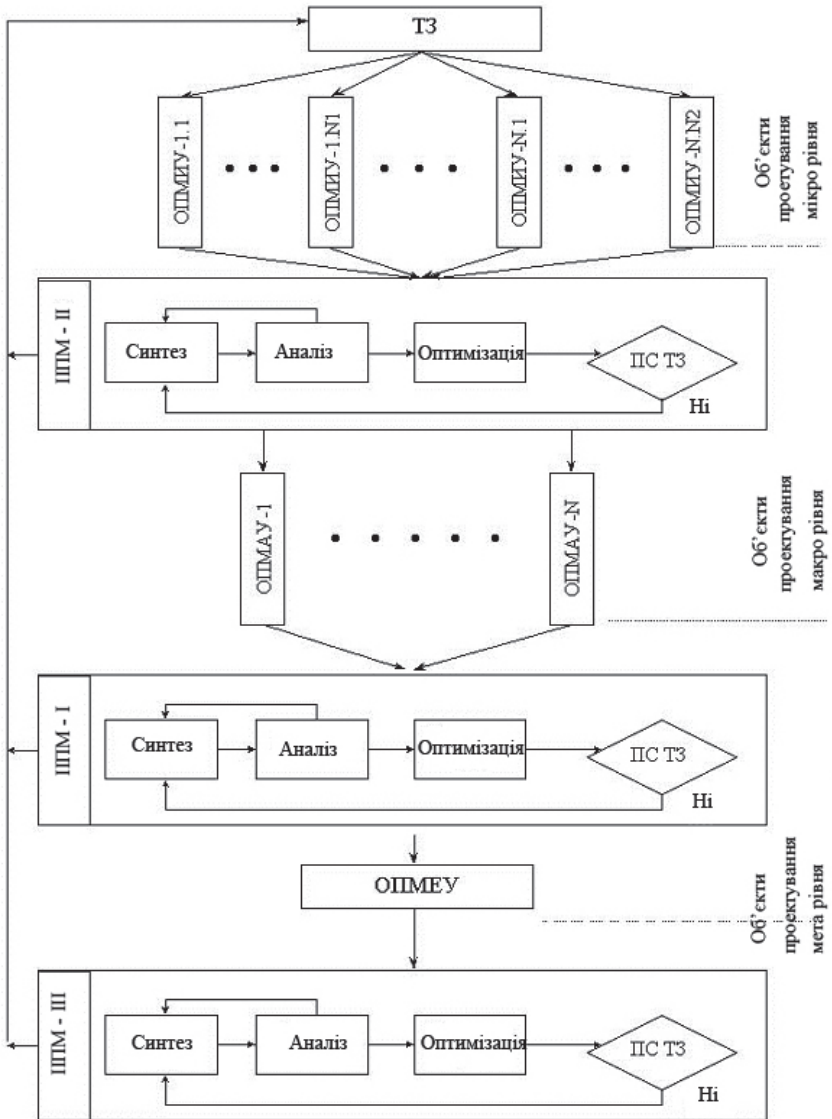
ТЗ

ОПМІУ-1.1

ОПМІУ-1.N1

ОПМІУ-N.1

ОПМІУ-N.N2

Об'єкти проектування мікро рівня

ШПМ - II

Синтез

Аналіз

Оптимізація

ПС ТЗ

Ні

ОПМАУ-1

ОПМАУ-N

Об'єкти проектування макро рівня

ШПМ - I

Синтез

Аналіз

Оптимізація

ПС ТЗ

Ні

ОПМЕУ

Об'єкти проектування мета рівня

ШПМ - III

Синтез

Аналіз

Оптимізація

ПС ТЗ

Ні